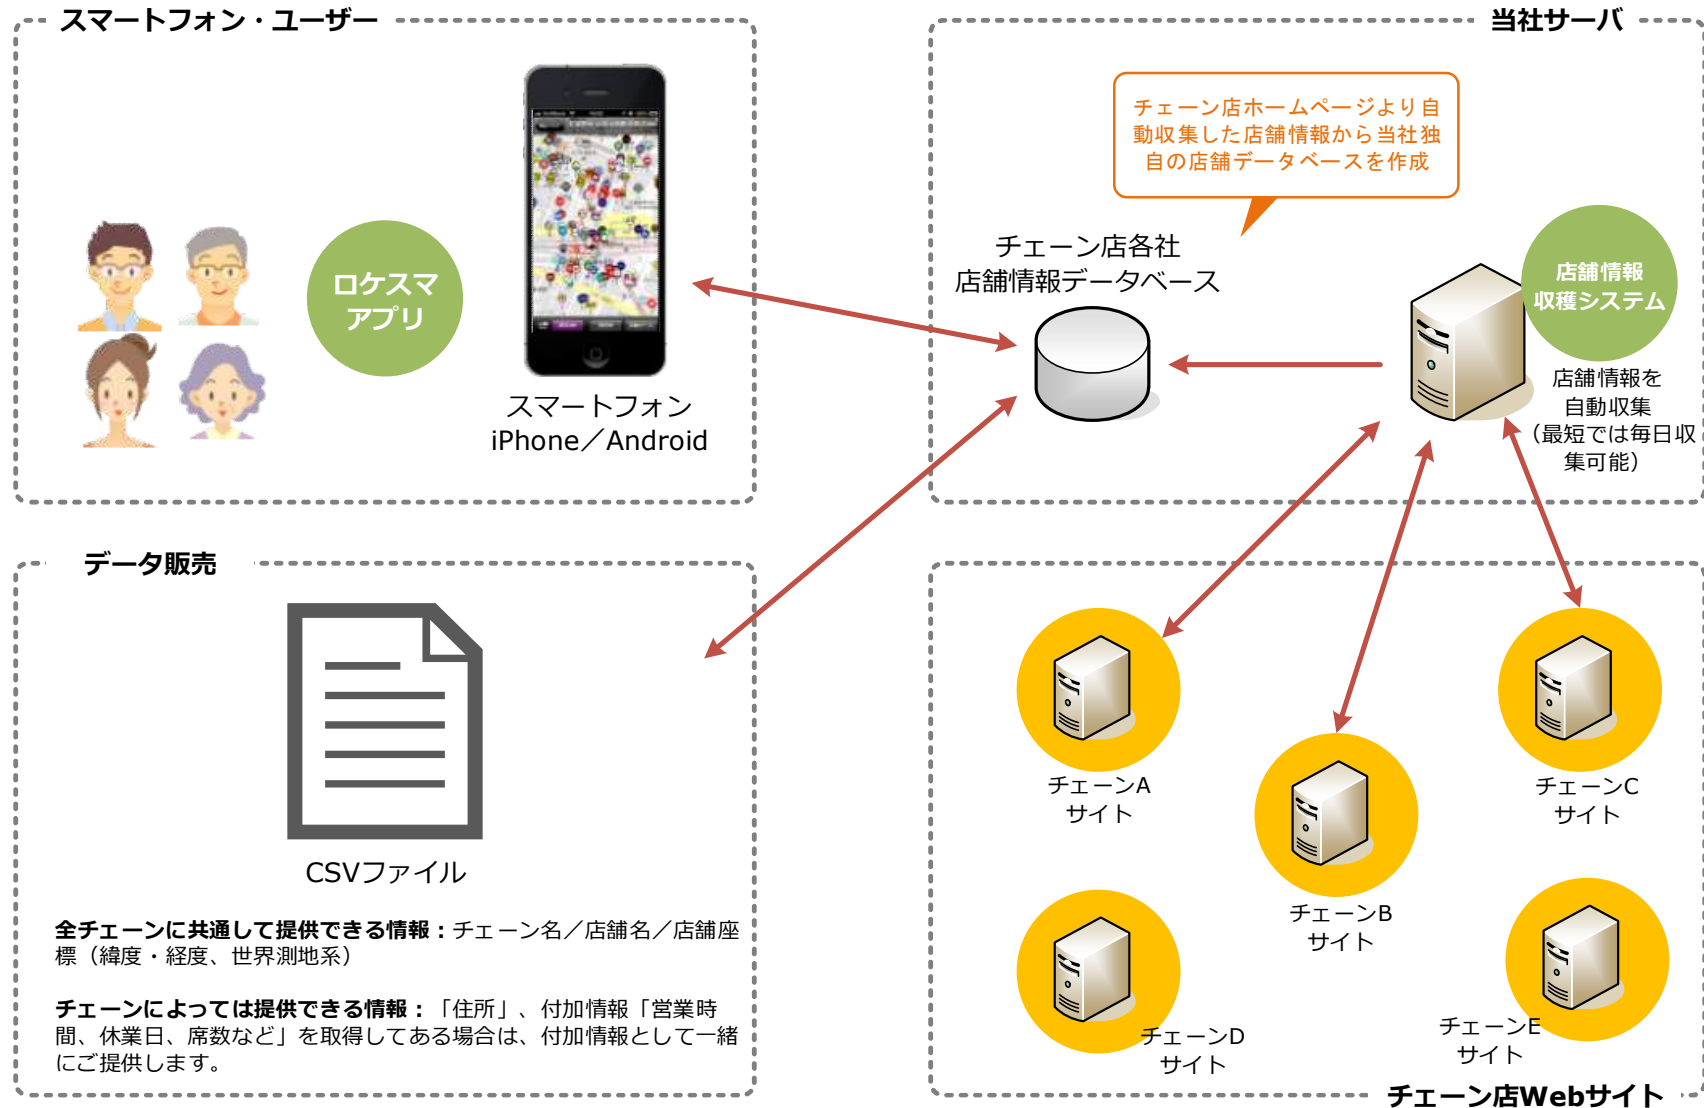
スマートフォン・ユーザー

ロケスマ
アプリ

スマートフォン
iPhone／Android

当社サーバ

チェーン店ホームページより自動収集した店舗情報から当社独自の店舗データベースを作成

チェーン店各社
店舗情報データベース

店舗情報
収穫システム

店舗情報を
自動収集
（最短では毎日収集可能）

データ販売

CSVファイル

全チェーンに共通して提供できる情報：チェーン名／店舗名／店舗座標（緯度・経度、世界測地系）

チェーンによっては提供できる情報：「住所」、付加情報「営業時間、休業日、席数など」を取得してある場合は、付加情報として一緒にご提供します。

チェーンA
サイト

チェーンB
サイト

チェーンC
サイト

チェーンD
サイト

チェーンE
サイト

チェーン店Webサイト